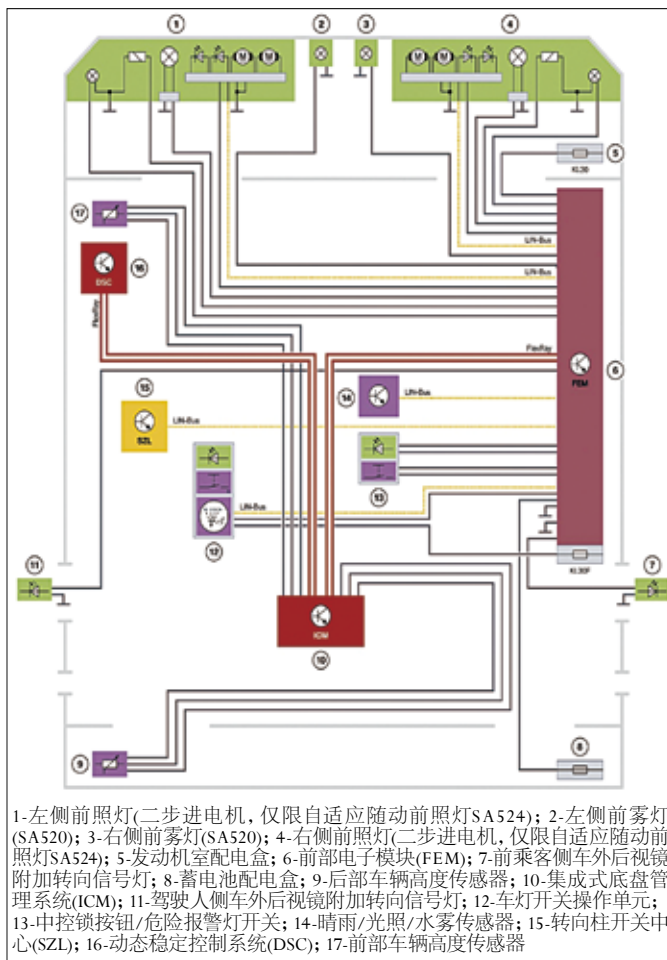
1
2
3
4
5
KL30
17
LIN-Bus
16
DSC
LIN-Bus
FlexRay
FlexRay
6
FEM
15
14
LIN-Bus
SZL
LIN-Bus
13
LIN-Bus
12
11
KL30F
7
10
ICM
8
9

1-左侧前照灯(二步进电机，仅限自适应随动前照灯SA524)；2-左侧前雾灯(SA520)；3-右侧前雾灯(SA520)；4-右侧前照灯(二步进电机，仅限自适应随动前照灯SA524)；5-发动机室配电盒；6-前部电子模块(FEM)；7-前乘客侧车外后视镜附加转向信号灯；8-蓄电池配电盒；9-后部车辆高度传感器；10-集成式底盘管理系统(ICM)；11-驾驶人侧车外后视镜附加转向信号灯；12-车灯开关操作单元；13-中控锁按钮/危险报警灯开关；14-晴雨/光照/水雾传感器；15-转向柱开关中心(SZL)；16-动态稳定控制系统(DSC)；17-前部车辆高度传感器